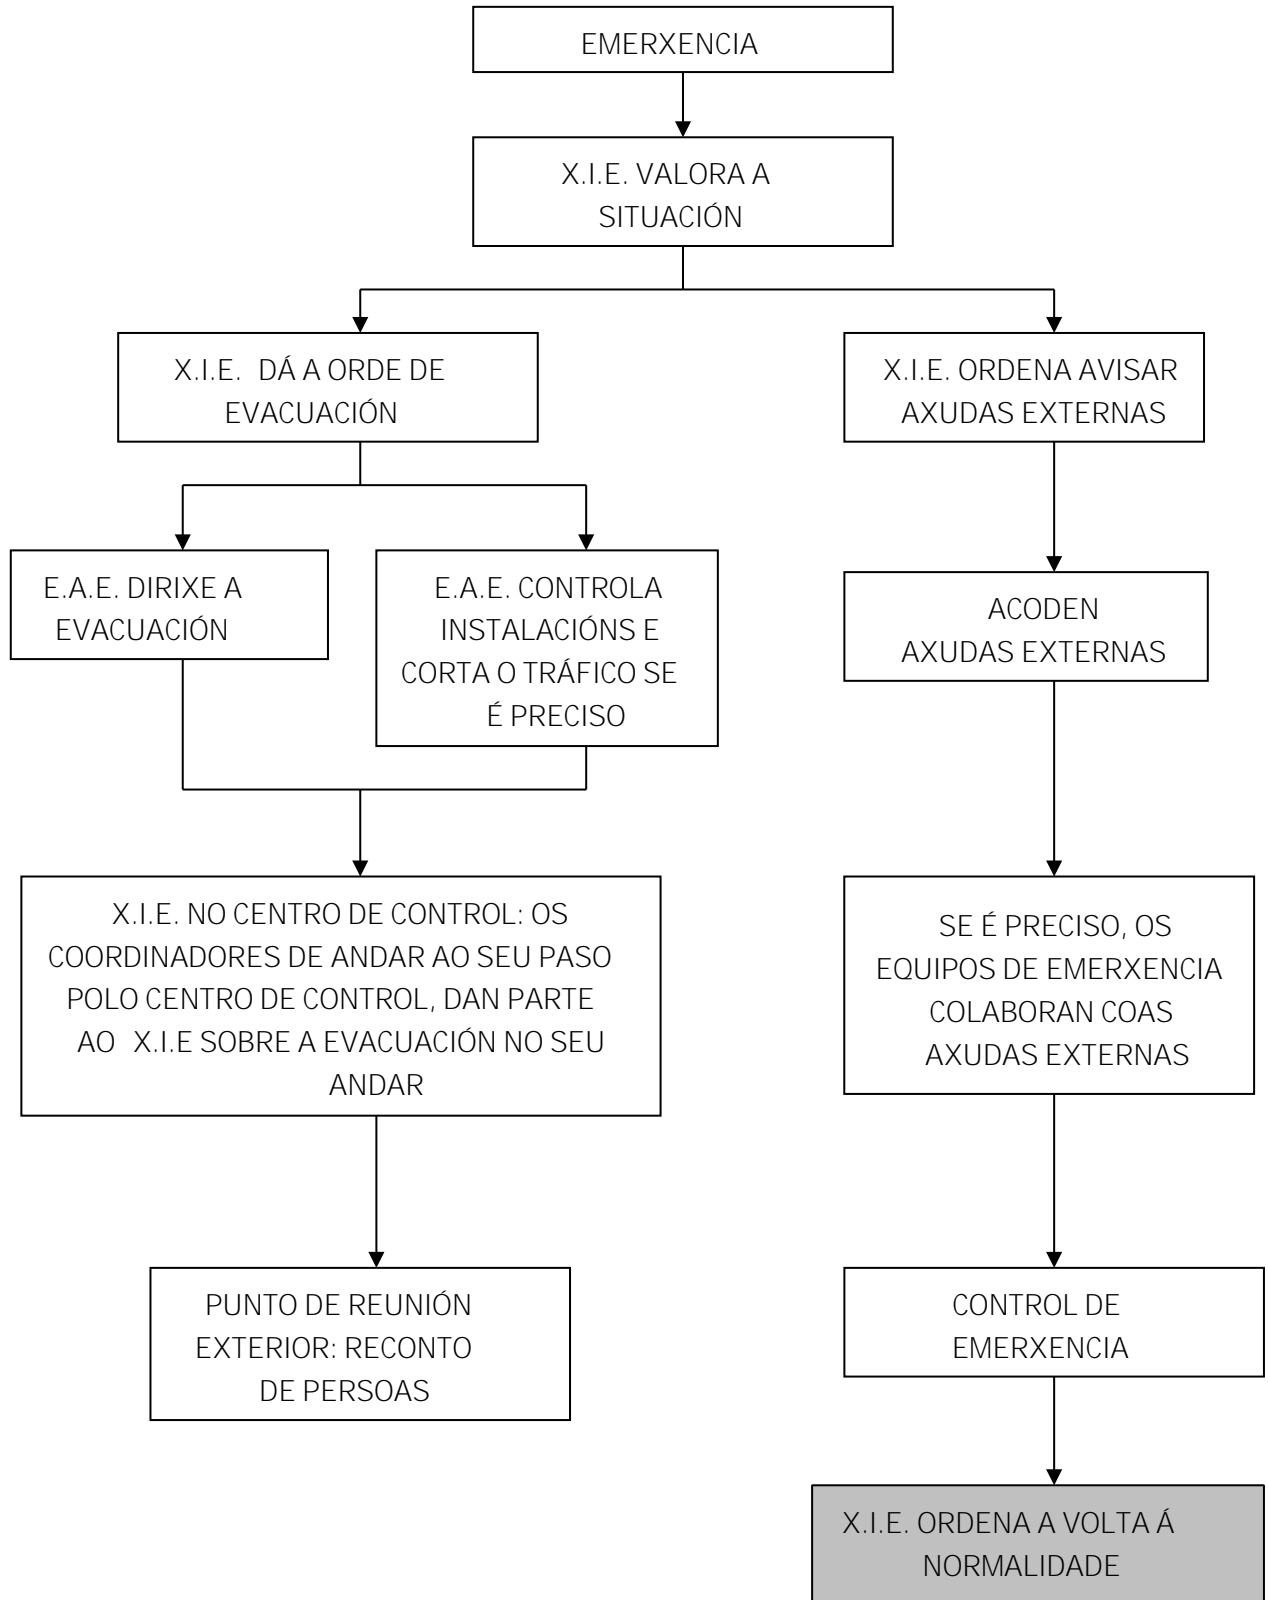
EMERXENCIA

X.I.E. VALORA A SITUACIÓN

X.I.E. DÁ A ORDE DE EVACUACIÓN

X.I.E. ORDENA AVISAR AXUDAS EXTERNAS

E.A.E. DIRIXE A EVACUACIÓN

E.A.E. CONTROLA INSTALACIÓNS E CORTA O TRÁFICO SE É PRECISO

ACODEN AXUDAS EXTERNAS

X.I.E. NO CENTRO DE CONTROL: OS COORDINADORES DE ANDAR AO SEU PASO POLO CENTRO DE CONTROL, DAN PARTE AO X.I.E SOBRE A EVACUACIÓN NO SEU ANDAR

SE É PRECISO, OS EQUIPOS DE EMERXENCIA COLABORAN COAS AXUDAS EXTERNAS

PUNTO DE REUNIÓN EXTERIOR: RECONTO DE PERSOAS

CONTROL DE EMERXENCIA

X.I.E. ORDENA A VOLTA Á NORMALIDADE